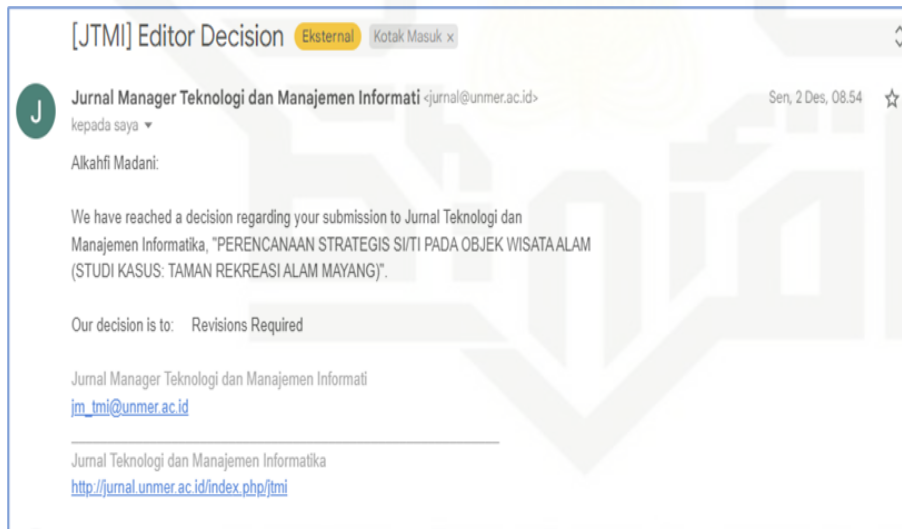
[JTMI] Editor Decision Eksternal Kotak Masuk ×

J

Jurnal Manager Teknologi dan Manajemen Informati <jurnal@unmer.ac.id>
kepada saya ▾

Sen, 2 Des, 08.54

Alkahfi Madani:

We have reached a decision regarding your submission to Jurnal Teknologi dan Manajemen Informatika, "PERENCANAAN STRATEGIS SI/TI PADA OBJEK WISATA ALAM (STUDI KASUS: TAMAN REKREASI ALAM MAYANG)".

Our decision is to: Revisions Required

Jurnal Manager Teknologi dan Manajemen Informati
jm_tmi@unmer.ac.id

Jurnal Teknologi dan Manajemen Informatika
http://jurnal.unmer.ac.id/index.php/jtmi